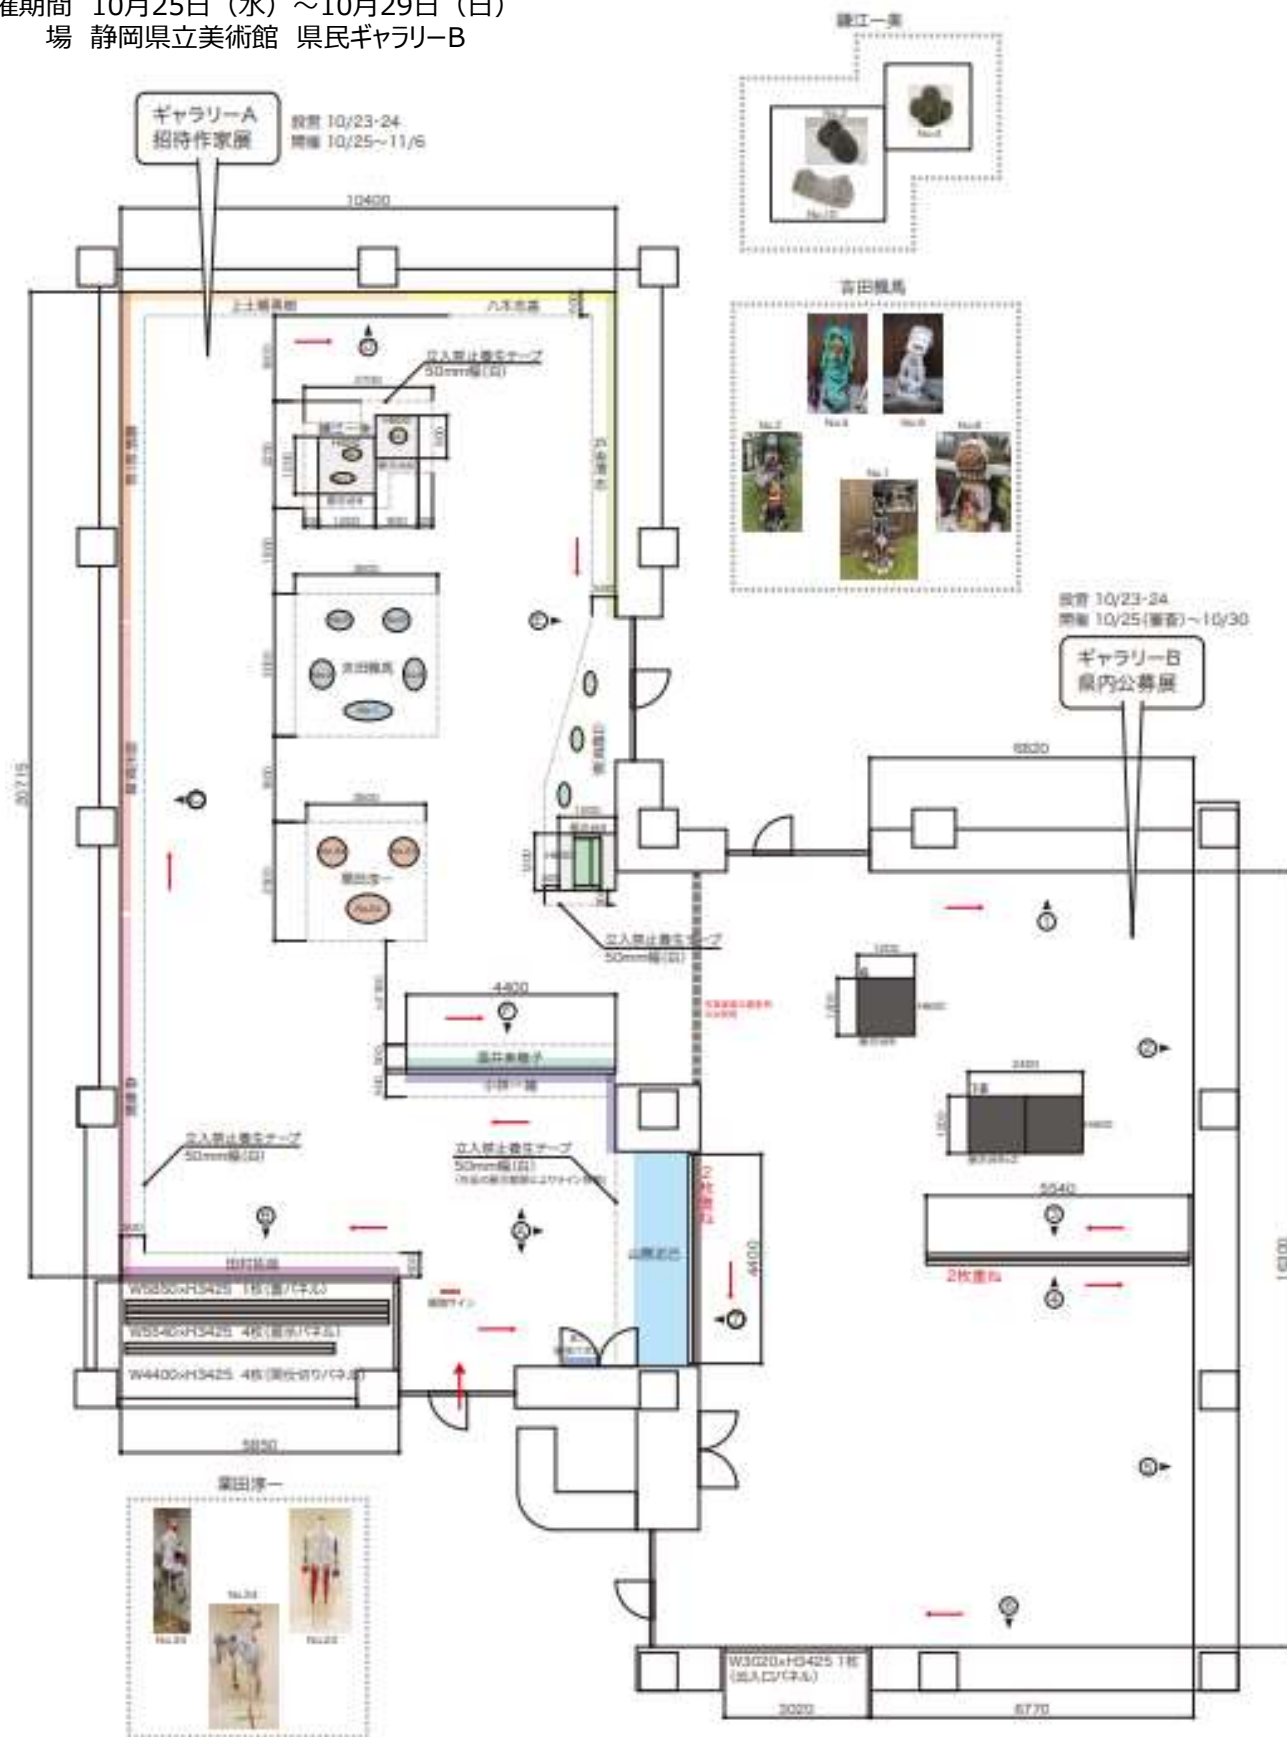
催期間 10月25日（水）～10月29日（日）
場 静岡県立美術館 県民ギャラリーB

ギャラリーA
招待作家展

設営 10/23-24
開催 10/25～11/6

10400

鎌江一美

No.10

吉田龍馬

栗田淳一

30715

立入禁止養生テープ
50mm幅(白)

吉田龍馬

4400

立入禁止養生テープ
50mm幅(白)

立入禁止養生テープ
50mm幅(白)

立入禁止養生テープ
50mm幅(白)

2枚重ね

4400

W5850×H3425 1枚(重パネル)

W5540×H3425 4枚(重ねパネル)

W4400×H3425 4枚(間仕切りパネル)

5850

栗田淳一

設営 10/23-24
開催 10/25(審査)～10/30

ギャラリーB
県内公募展

6820

5540

2枚重ね

W3020×H3425 1枚
(出入口パネル)

3020

6770